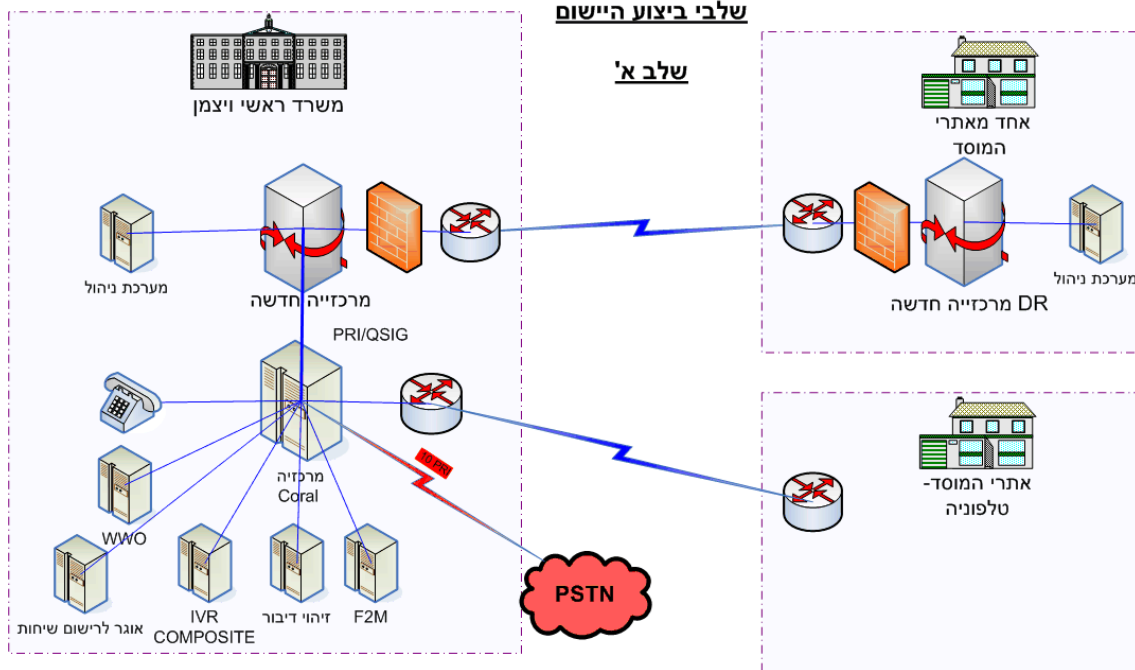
שלבי ביצוע היישום

שלב א'

משרד ראשי ויצמן

אחד מאתרי המוסד

מערכת ניהול

מרכזייה חדשה

DR מרכזייה חדשה

מערכת ניהול

PRI/QSIG

10 PRI

מרכזיה Coral

אתרי המוסד- טלפוניה

WWO

אוגר לרישום שיחות

IVR COMPOSITE

זיהוי דיבור

F2M

PSTN